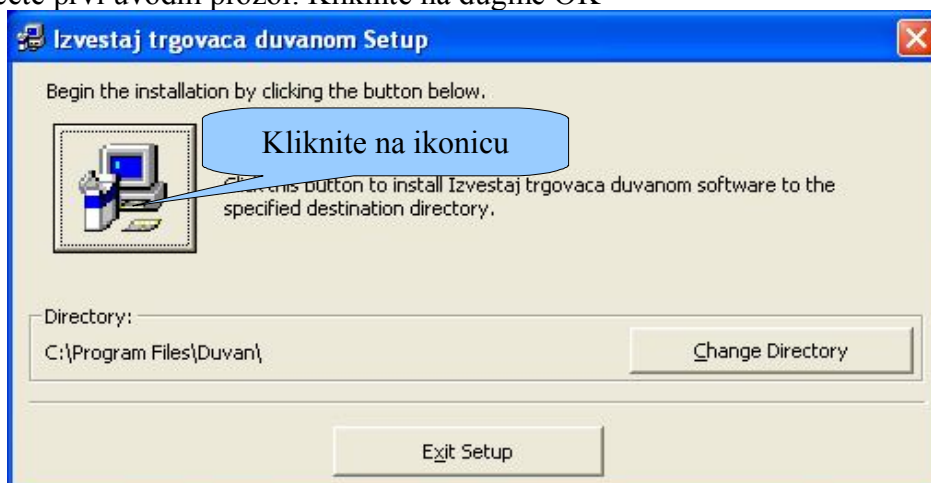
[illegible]ete prvi uvodni prozor. Kliknite na dugme OK

Izvestaj trgovaca duvanom Setup

Begin the installation by clicking the button below.

Kliknite na ikonicu

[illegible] this button to install Izvestaj trgovaca duvanom software to the specified destination directory.

Directory:

C:\Program Files\Duvan\

Change Directory

Exit Setup